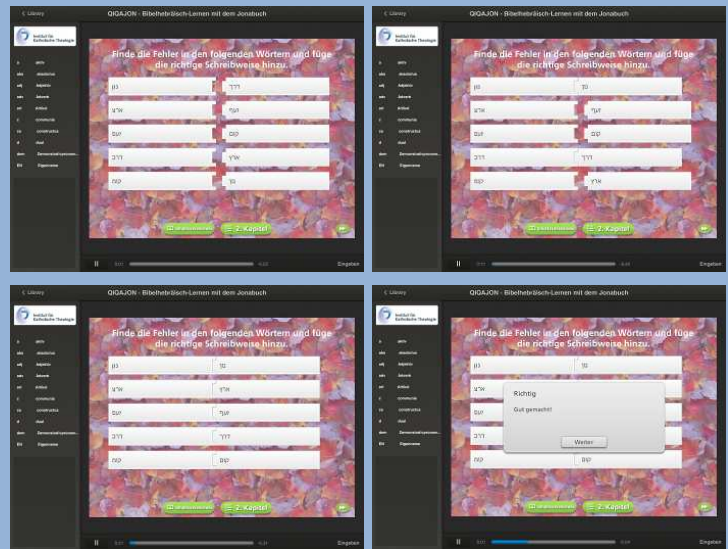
< Library

QIQAJON - Bibelhebräisch-Lernen mit dem Jonabuch

Institut für Katholische Theologie

Finde die Fehler in den folgenden Wörtern und füge die richtige Schreibweise hinzu.

2. Kapitel

Eingaben

< Library

QIQAJON - Bibelhebräisch-Lernen mit dem Jonabuch

Institut für Katholische Theologie

Finde die Fehler in den folgenden Wörtern und füge die richtige Schreibweise hinzu.

2. Kapitel

Eingaben

< Library

QIQAJON - Bibelhebräisch-Lernen mit dem Jonabuch

Institut für Katholische Theologie

Finde die Fehler in den folgenden Wörtern und füge die richtige Schreibweise hinzu.

2. Kapitel

Eingaben

< Library

QIQAJON - Bibelhebräisch-Lernen mit dem Jonabuch

Institut für Katholische Theologie

Finde die Fehler in den folgenden Wörtern und füge die richtige Schreibweise hinzu.

Richtig

Gut gemacht!

Weiter

2. Kapitel

Eingaben